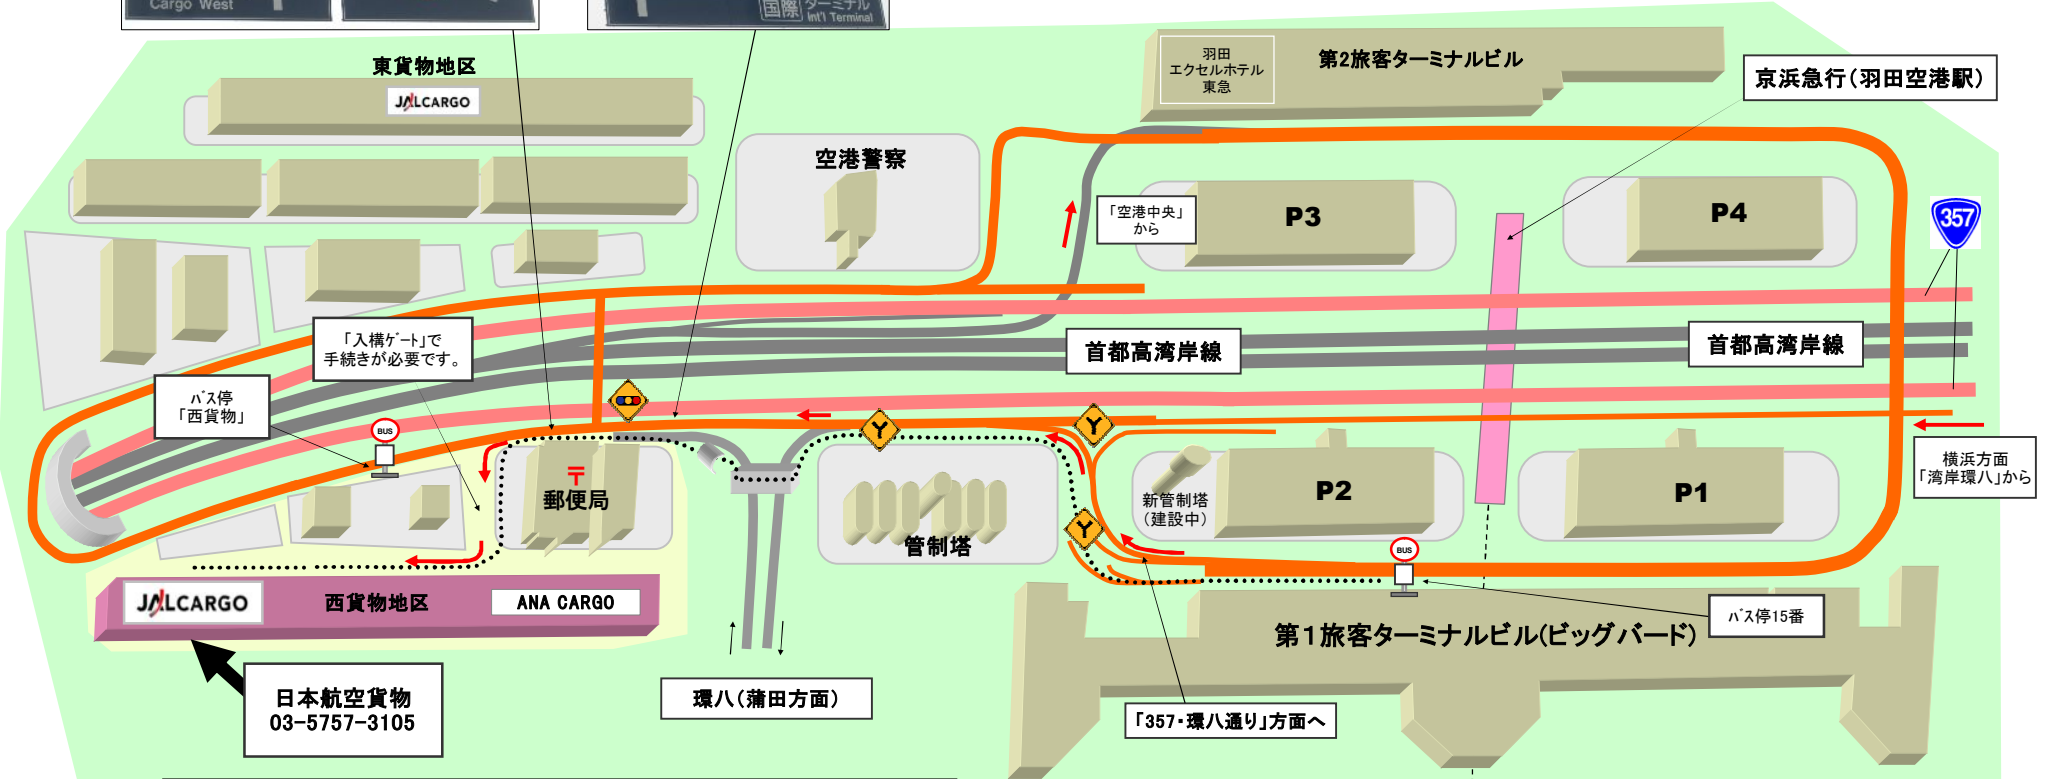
Cargo West

国際ターミナル Int'l Terminal

東貨物地区

JALCARGO

羽田 エクセルホテル 東急

第2旅客ターミナルビル

京浜急行（羽田空港駅）

空港警察

「空港中央」から

P3

P4

357

首都高湾岸線

首都高湾岸線

「入構ゲート」で手続きが必要です。

バス停「西貨物」

BUS

〒 郵便局

管制塔

新管制塔（建設中）

P2

P1

横浜方面「湾岸環八」から

BUS

JALCARGO

西貨物地区

ANA CARGO

バス停15番

第1旅客ターミナルビル(ビッグバード)

日本航空貨物 03-5757-3105

環八（蒲田方面）

「357・環八通り」方面へ